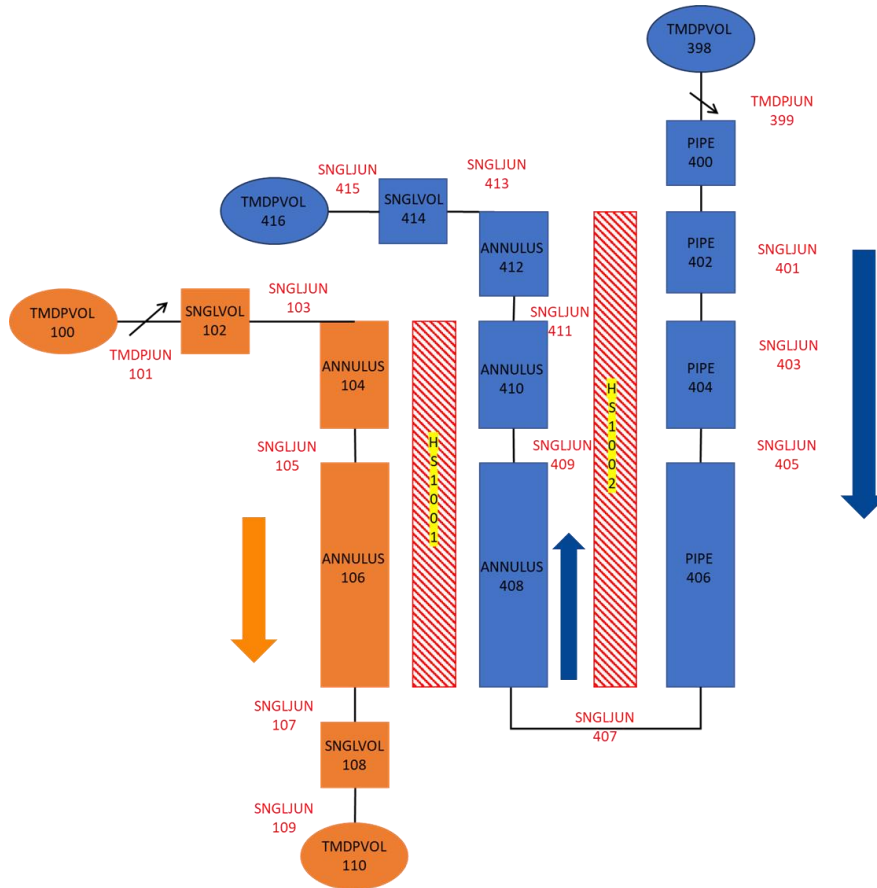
TMDPVOL
398

TMDPJUN
399

PIPE
400

SNGLJUN
415

SNGLJUN
413

TMDPVOL
416

SNGLVOL
414

ANNULUS
412

PIPE
402

SNGLJUN
401

TMDPVOL
100

SNGLVOL
102

SNGLJUN
103

TMDPJUN
101

SNGLJUN
411

ANNULUS
104

ANNULUS
410

PIPE
404

SNGLJUN
403

HS1002

SNGLJUN
105

HS1001

SNGLJUN
409

SNGLJUN
405

ANNULUS
106

ANNULUS
408

PIPE
406

SNGLJUN
107

SNGLJUN
407

SNGLVOL
108

SNGLJUN
109

TMDPVOL
110